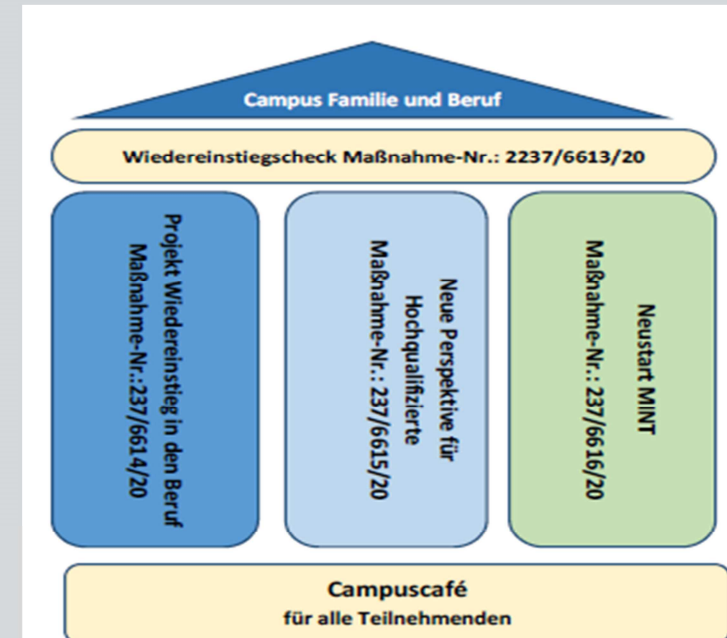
Campus Familie und Beruf

Wiedereinstiegscheck Maßnahme-Nr.: 2237/6613/20

Projekt Wiedereinstieg in den Beruf
Maßnahme-Nr.:237/6614/20

Neue Perspektive für Hochqualifizierte
Maßnahme-Nr.: 237/6615/20

Neustart MINT
Maßnahme-Nr.: 237/6616/20

Campuscafé
für alle Teilnehmenden